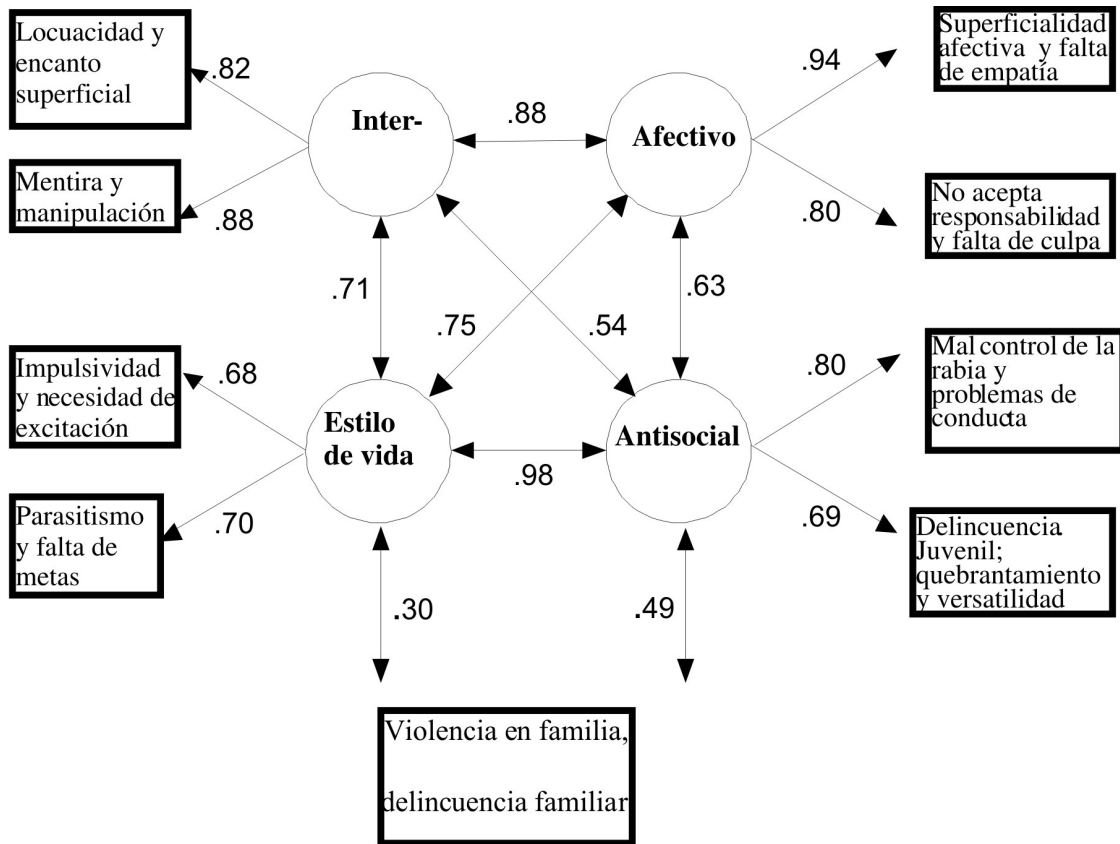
Locuacidad y encanto superficial

.82

Inter-

.88

Afectivo

.94

Superficialidad afectiva y falta de empatía

Mentira y manipulación

.88

.80

No acepta responsabilidad y falta de culpa

.71

.75

.54

.63

Impulsividad y necesidad de excitación

.68

Estilo de vida

.98

Antisocial

.80

Mal control de la rabia y problemas de conducta

Parasitismo y falta de metas

.70

.69

Delincuencia Juvenil; quebrantamiento y versatilidad

.30

.49

Violencia en familia,

delincuencia familiar